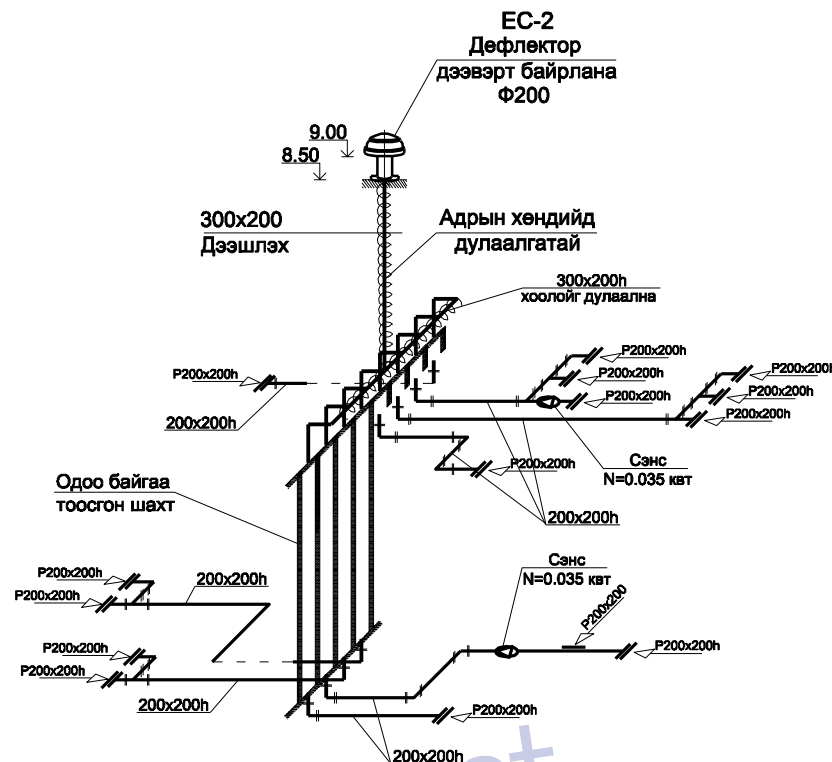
ЕС-2
Дефлектор
дээвэрт байрлана
Ф200

9.00
8.50

300x200
Дээшлэх

Адрын хөндийд
дулаалгатай

300x200h
хоолойг дулаална

P200x200h
P200x200h
P200x200h
P200x200h
P200x200h
P200x200h
P200x200h

200x200h

P200x200h

Сэнс
N=0.035 квт

Одоо байгаа
тоосгон шахт

200x200h

P200x200h
P200x200h
200x200h

Сэнс
N=0.035 квт

P200x200

P200x200h
P200x200h
P200x200h

200x200h

P200x200h

200x200h